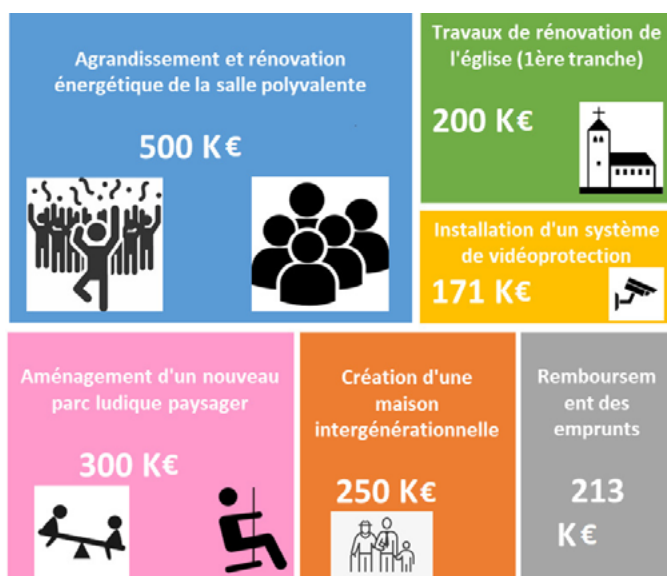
Agrandissement et rénovation énergétique de la salle polyvalente

500 K€

Travaux de rénovation de l'église (1ère tranche)

200 K€

Installation d'un système de vidéoprotection

171 K€

Aménagement d'un nouveau parc ludique paysager

300 K€

Création d'une maison intergénérationnelle

250 K€

Remboursem ent des emprunts

213 K€